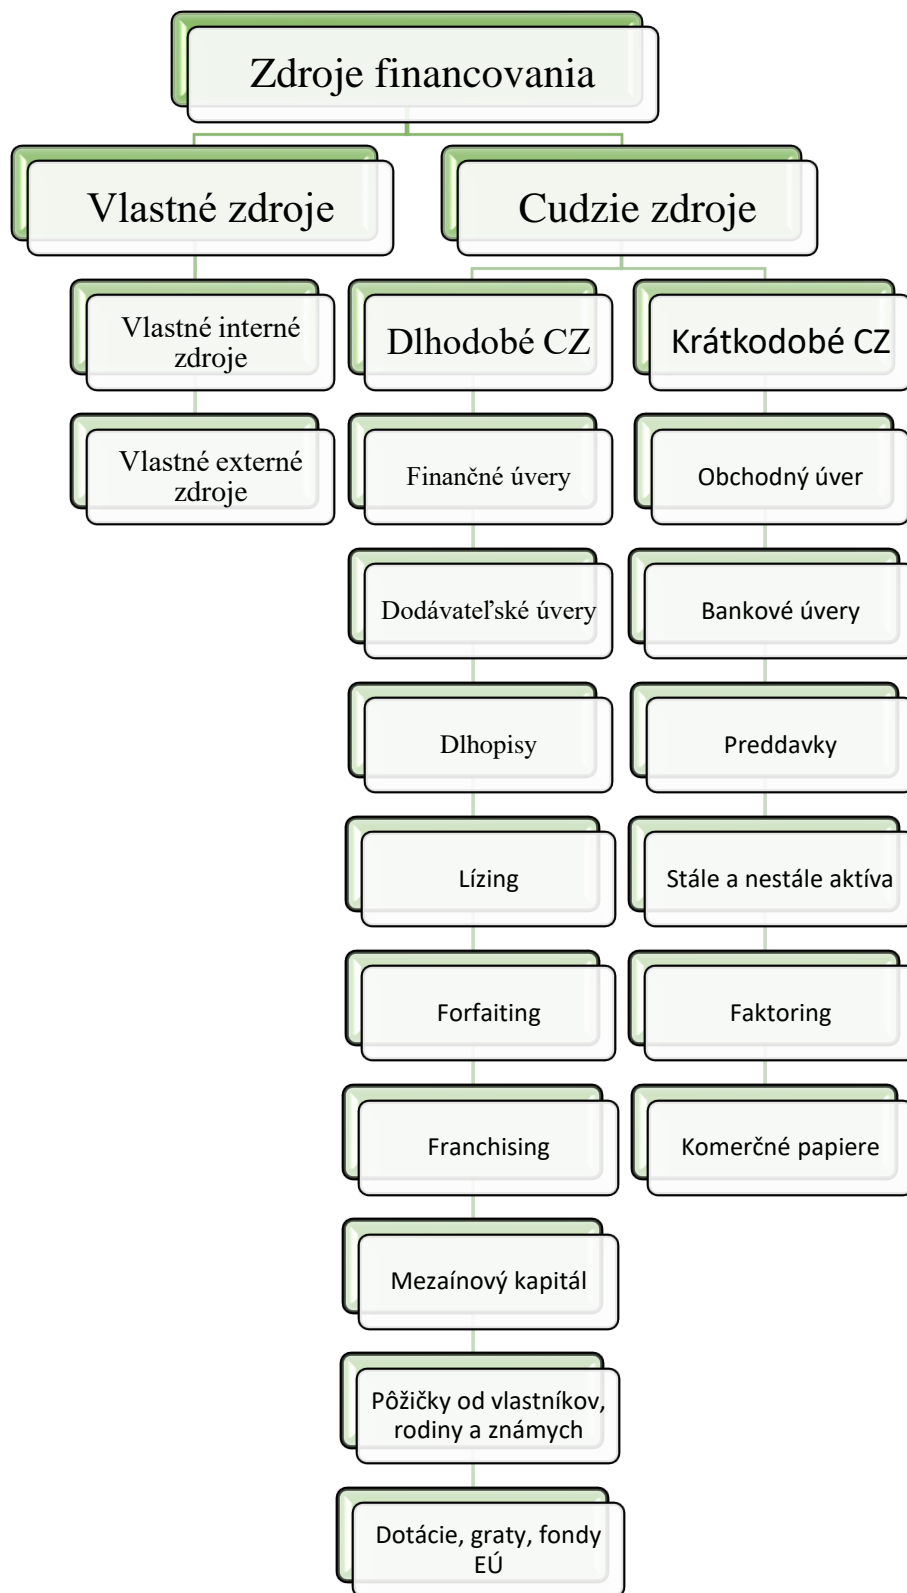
Zdroje financovania

Vlastné zdroje

Vlastné interné zdroje

Vlastné externé zdroje

Cudzie zdroje

Dlhodobé CZ

Finančné úvery

Dodávateľské úvery

Dlhopisy

Lízing

Forfaiting

Franchising

Mezaínový kapitál

Pôžičky od vlastníkov, rodiny a známych

Dotácie, graty, fondy EÚ

Krátkodobé CZ

Obchodný úver

Bankové úvery

Preddavky

Stále a nestále aktíva

Faktoring

Komerčné papiere